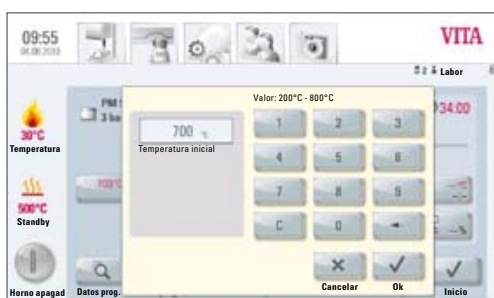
09:55
04.08.2018

VITA

Labor

30°C
Temperatura

500°C
Standby

Horno apagad

PM 1
3 ba

700°C

Datos prog.

34:00

Inicio

Valor: 200°C - 800°C

700 °C
Temperatura inicial

1 2 3
4 5 6
7 8 9
C 0 ←

×
Cancelar

✓
Ok